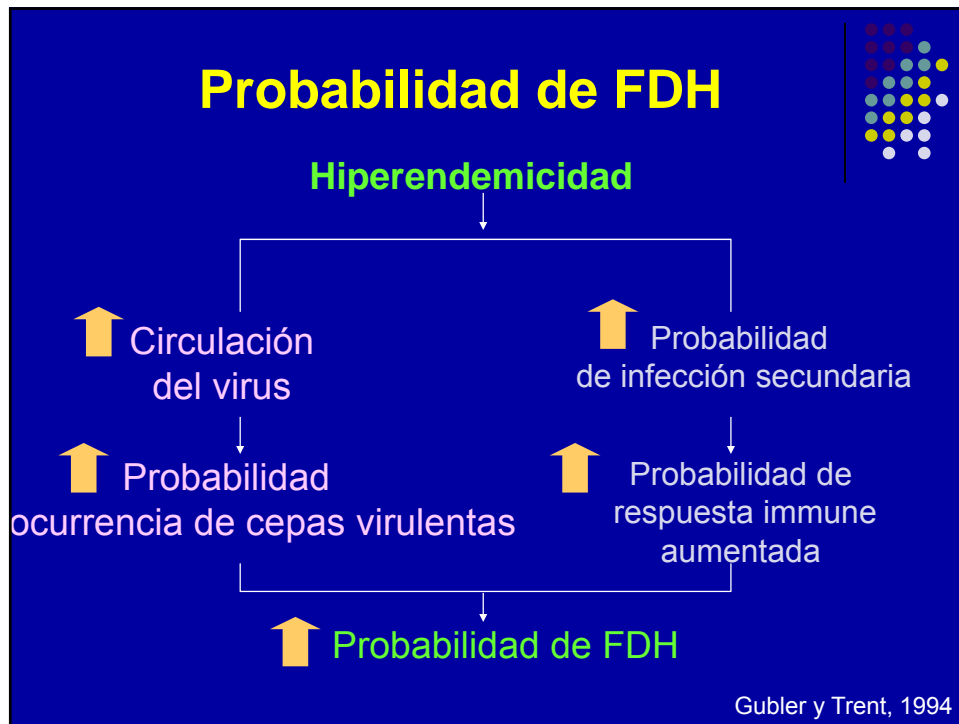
Probabilidad de FDH

Hiperendemicidad

Circulación del virus

Probabilidad de infección secundaria

Probabilidad ocurrencia de cepas virulentas

Probabilidad de respuesta immune aumentada

Probabilidad de FDH

Gubler y Trent, 1994